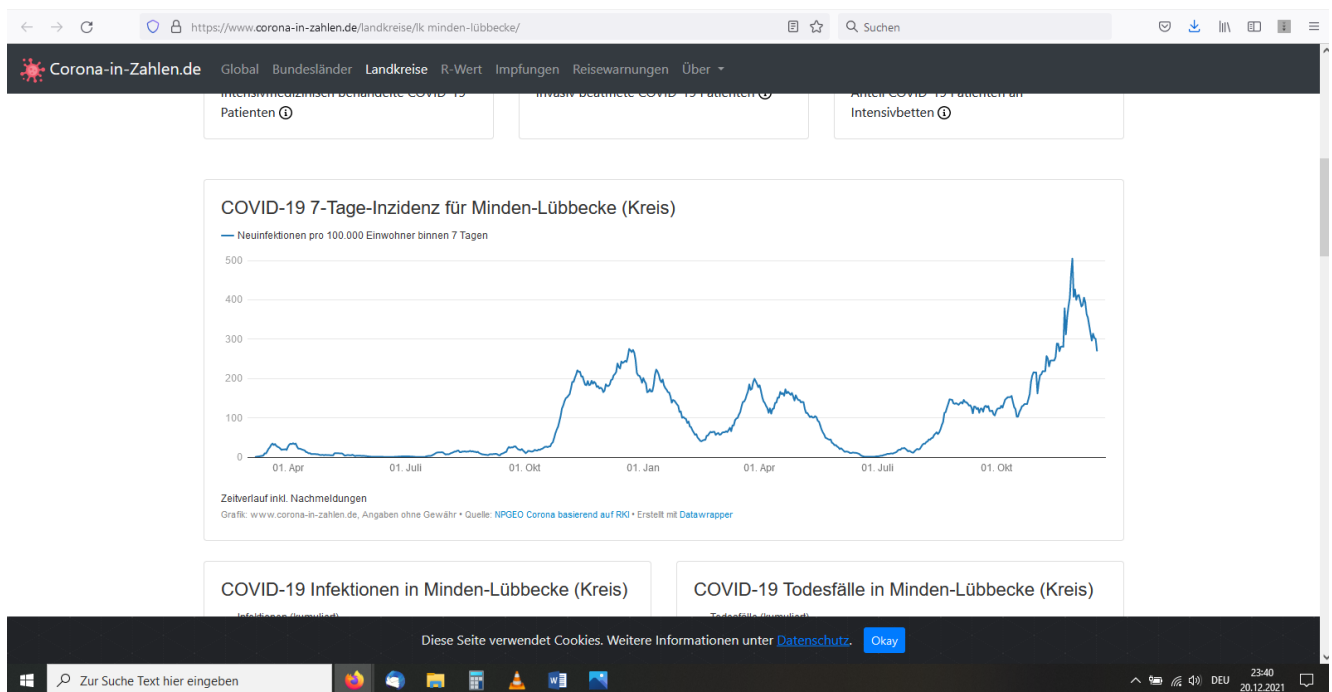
https://www.corona-in-zahlen.de/landkreise/lk minden-lübbecke/

Suchen

Corona-in-Zahlen.de Global Bundesländer Landkreise R-Wert Impfungen Reisewarnungen Über

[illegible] Patienten ⓘ

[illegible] ⓘ

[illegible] Intensivbetten ⓘ

COVID-19 7-Tage-Inzidenz für Minden-Lübbecke (Kreis)

Neuinfektionen pro 100.000 Einwohner binnen 7 Tagen

500
400
300
200
100
0

01. Apr 01. Juli 01. Okt 01. Jan 01. Apr 01. Juli 01. Okt

Zeitverlauf inkl. Nachmeldungen

Grafik: www.corona-in-zahlen.de, Angaben ohne Gewähr • Quelle: NPGEO Corona basierend auf RKI • Erstellt mit Datawrapper

COVID-19 Infektionen in Minden-Lübbecke (Kreis)

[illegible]

COVID-19 Todesfälle in Minden-Lübbecke (Kreis)

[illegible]

Diese Seite verwendet Cookies. Weitere Informationen unter Datenschutz. Okay

Zur Suche Text hier eingeben

DEU 23:40 20.12.2021